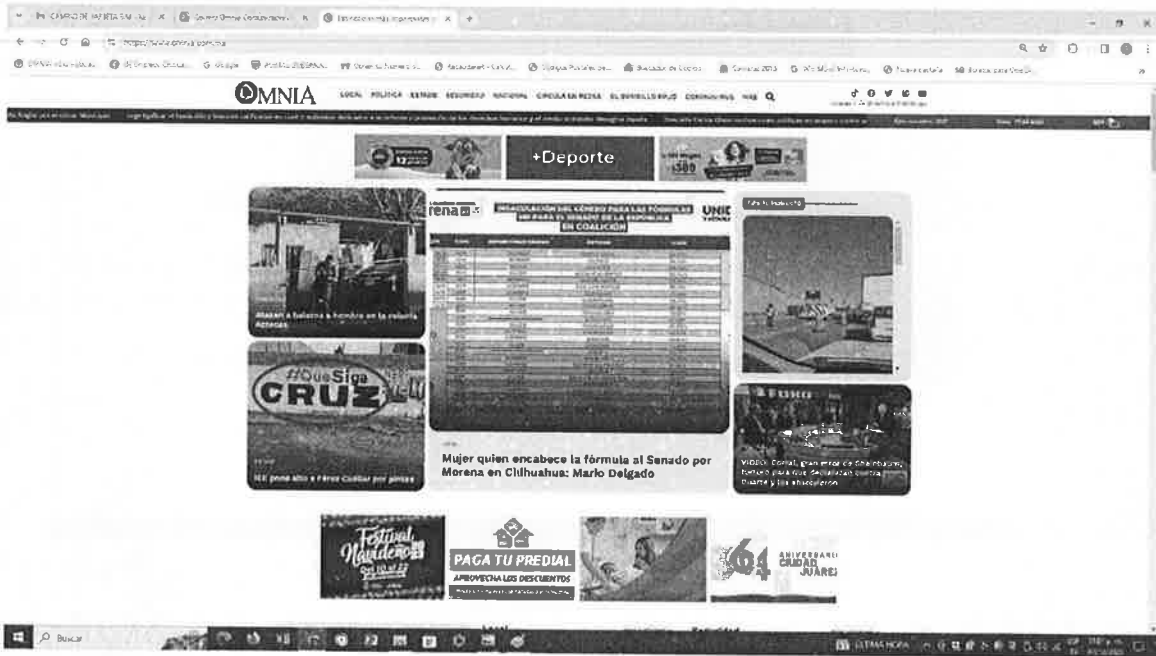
OMNIA

LOCAL POLÍTICA ESTADO SEGURIDAD NACIONAL CIRCULA EN REDES EL DIABLILLO ROJO CORONAVIRUS MÁS

+Deporte

Atacan a balazos a hombre en la colonia Aztecas

#QueSiga CRUZ

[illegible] pone alto a Pérez Cuéllar por pintas

arena

DESAGREGACIÓN DEL GÉNERO PARA LAS FÓRMULAS DE MR PARA EL SENADO DE LA REPÚBLICA EN COALICIÓN

UNID

Mujer quien encabece la fórmula al Senado por Morena en Chihuahua: Mario Delgado

VIDEO: Corral, gran error de Chihuahua; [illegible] Duarte y los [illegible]

Festival Navideño

PAGA TU PREDIAL

APROVECHA LOS DESCUENTOS

364 ANIVERSARIO CIUDAD JUÁREZ

Buscar